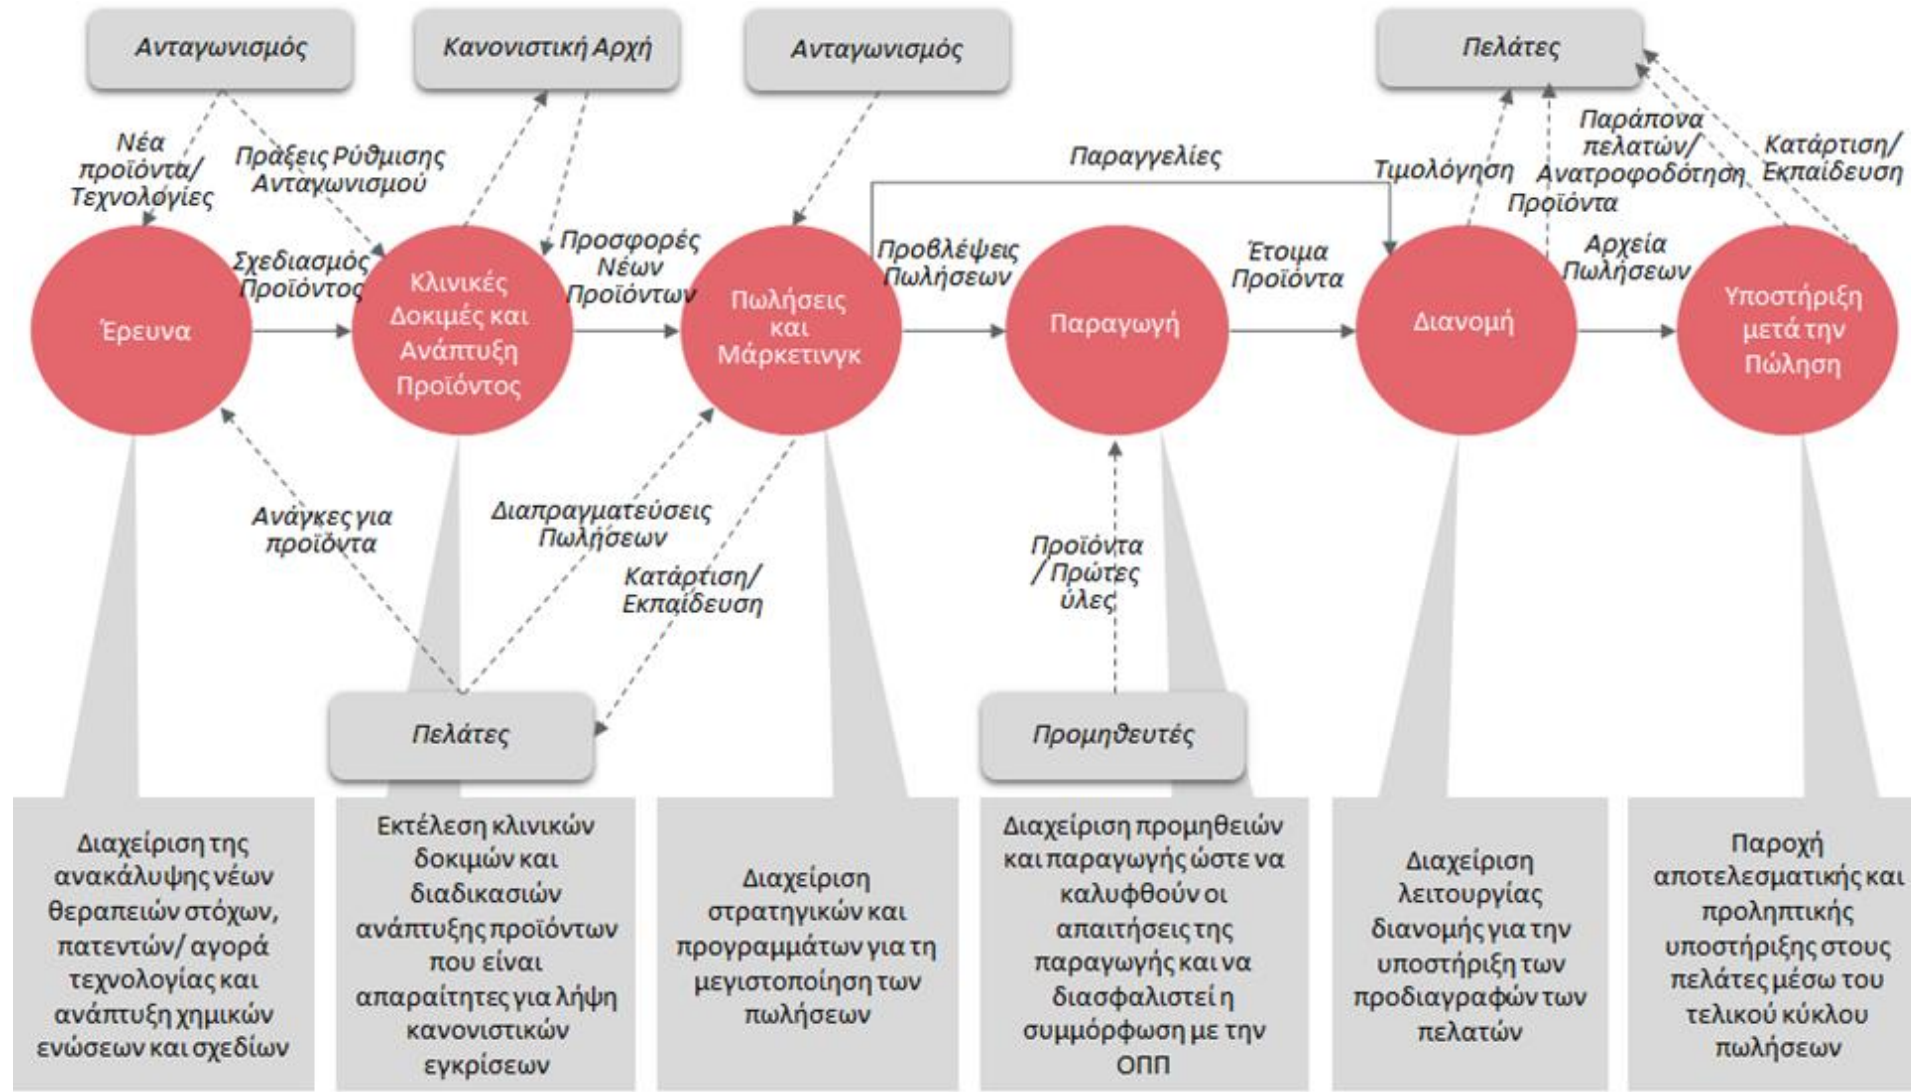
Ανταγωνισμός

Κανονιστική Αρχή

Ανταγωνισμός

Πελάτες

Νέα προϊόντα/ Τεχνολογίες

Πράξεις Ρύθμισης Ανταγωνισμού

Παραγγελίες

Τιμολόγηση

Παράπονα πελατών/ Ανατροφοδότηση Προϊόντα

Κατάρτιση/ Εκπαίδευση

Σχεδιασμός Προϊόντος

Προσφορές Νέων Προϊόντων

Προβλέψεις Πωλήσεων

Έτοιμα Προϊόντα

Αρχεία Πωλήσεων

Έρευνα

Κλινικές Δοκιμές και Ανάπτυξη Προϊόντος

Πωλήσεις και Μάρκετινγκ

Παραγωγή

Διανομή

Υποστήριξη μετά την Πώληση

Ανάγκες για προϊόντα

Διαπραγματεύσεις Πωλήσεων

Κατάρτιση/ Εκπαίδευση

Προϊόντα / Πρώτες ύλες

Πελάτες

Προμηθευτές

Διαχείριση της ανακάλυψης νέων θεραπειών στόχων, πατεντών/ αγορά τεχνολογίας και ανάπτυξη χημικών ενώσεων και σχεδίων

Εκτέλεση κλινικών δοκιμών και διαδικασιών ανάπτυξης προϊόντων που είναι απαραίτητες για λήψη κανονιστικών εγκρίσεων

Διαχείριση στρατηγικών και προγραμμάτων για τη μεγιστοποίηση των πωλήσεων

Διαχείριση προμηθειών και παραγωγής ώστε να καλυφθούν οι απαιτήσεις της παραγωγής και να διασφαλιστεί η συμμόρφωση με την ΟΠΠ

Διαχείριση λειτουργίας διανομής για την υποστήριξη των προδιαγραφών των πελατών

Παροχή αποτελεσματικής και προληπτικής υποστήριξης στους πελάτες μέσω του τελικού κύκλου πωλήσεων